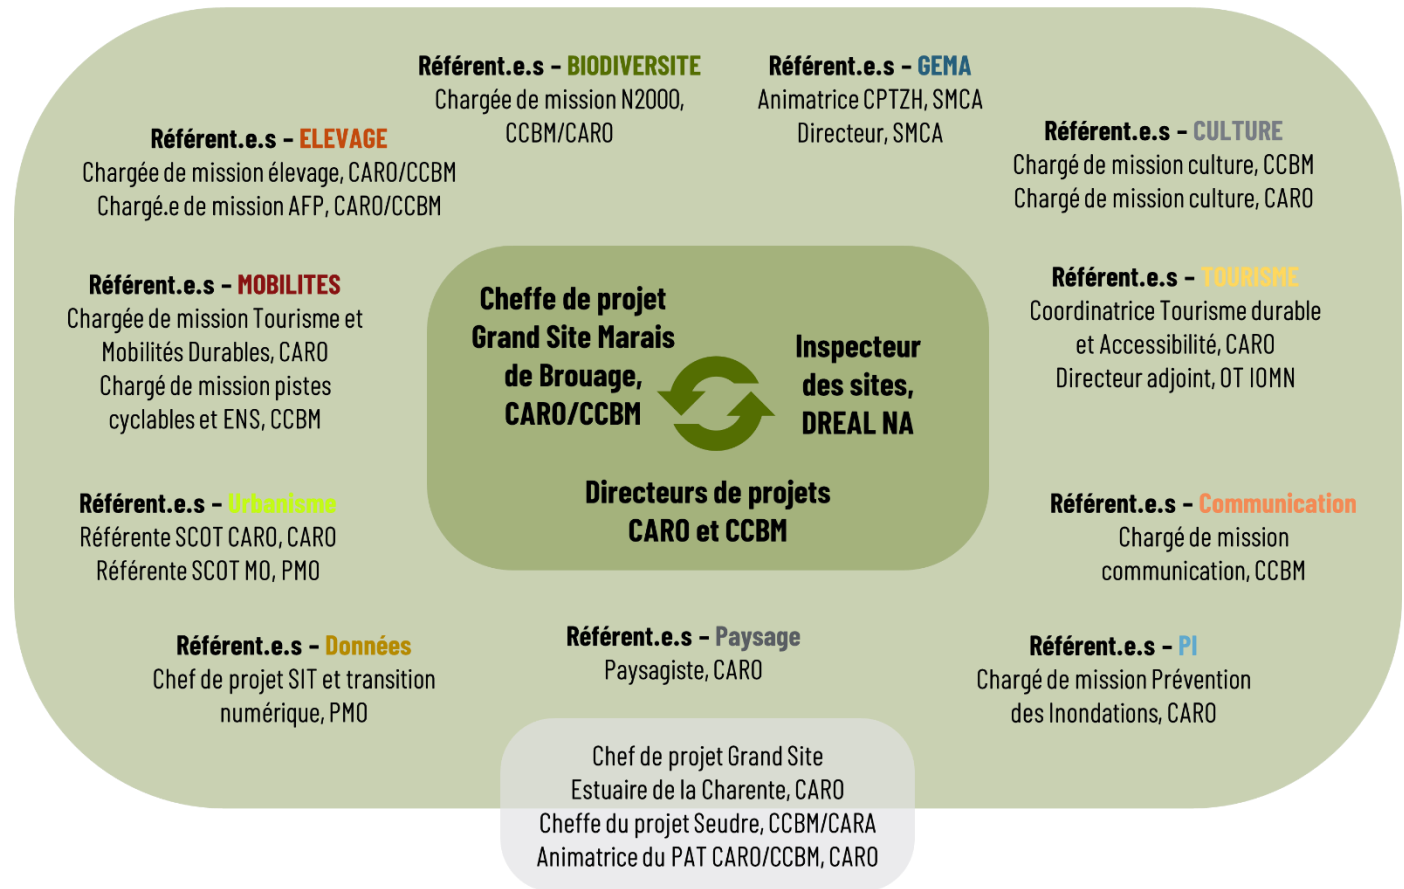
Référent.e.s - BIODIVERSITE
Chargée de mission N2000, CCBM/CARO

Référent.e.s - GEMA
Animatrice CPTZH, SMCA
Directeur, SMCA

Référent.e.s - ELEVAGE
Chargée de mission élevage, CARO/CCBM
Chargé.e de mission AFP, CARO/CCBM

Référent.e.s - CULTURE
Chargé de mission culture, CCBM
Chargé de mission culture, CARO

Référent.e.s - MOBILITES
Chargée de mission Tourisme et Mobilités Durables, CARO
Chargé de mission pistes cyclables et ENS, CCBM

Cheffe de projet Grand Site Marais de Brouage, CARO/CCBM

Inspecteur des sites, DREAL NA

Directeurs de projets CARO et CCBM

Référent.e.s - TOURISME
Coordinatrice Tourisme durable et Accessibilité, CARO
Directeur adjoint, OT IOMN

Référent.e.s - Urbanisme
Référente SCOT CARO, CARO
Référente SCOT MO, PMO

Référent.e.s - Communication
Chargé de mission communication, CCBM

Référent.e.s - Données
Chef de projet SIT et transition numérique, PMO

Référent.e.s - Paysage
Paysagiste, CARO

Référent.e.s - PI
Chargé de mission Prévention des Inondations, CARO

Chef de projet Grand Site Estuaire de la Charente, CARO
Cheffe du projet Seudre, CCBM/CARA
Animatrice du PAT CARO/CCBM, CARO